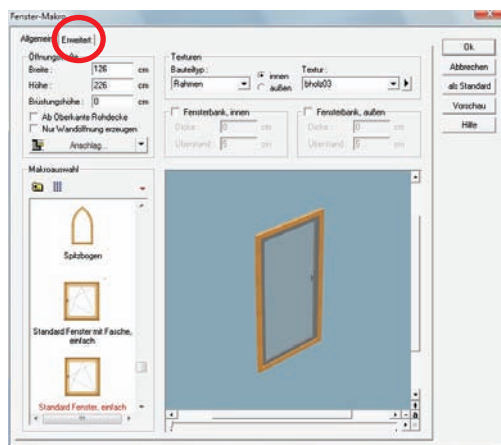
Fenster-Makro

Allgemein | Erweitert

Öffnungsmaße
Breite : 126 cm
Höhe : 226 cm
Brüstungshöhe : 0 cm
Ab Oberkante Rohdecke
Nur Wandöffnung erzeugen
Anschlag...

Texturen
Bauteiltyp :
Rahmen
innen
außen
Textur :
bholz03

Fensterbank, innen
Dicke : 0 cm
Überstand : 5 cm

Fensterbank, außen
Dicke : 0 cm
Überstand : 5 cm

Makroauswahl

Spitzbogen

Standard Fenster mit Fasche, einfach

Standard Fenster, einfach

Ok
Abbrechen
als Standard
Vorschau
Hilfe